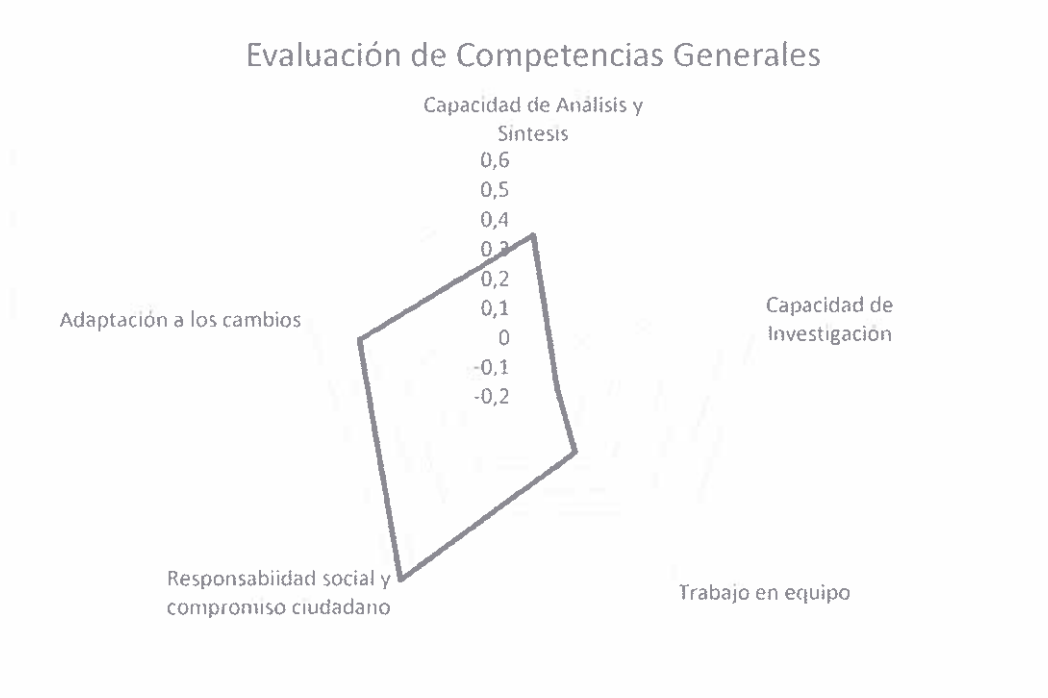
Evaluación de Competencias Generales

Capacidad de Análisis y Síntesis

0,6
0,5
0,4
0,3
0,2
0,1
0
-0,1
-0,2

Adaptación a los cambios

Capacidad de Investigación

Responsabiidad social y compromiso ciudadano

Trabajo en equipo